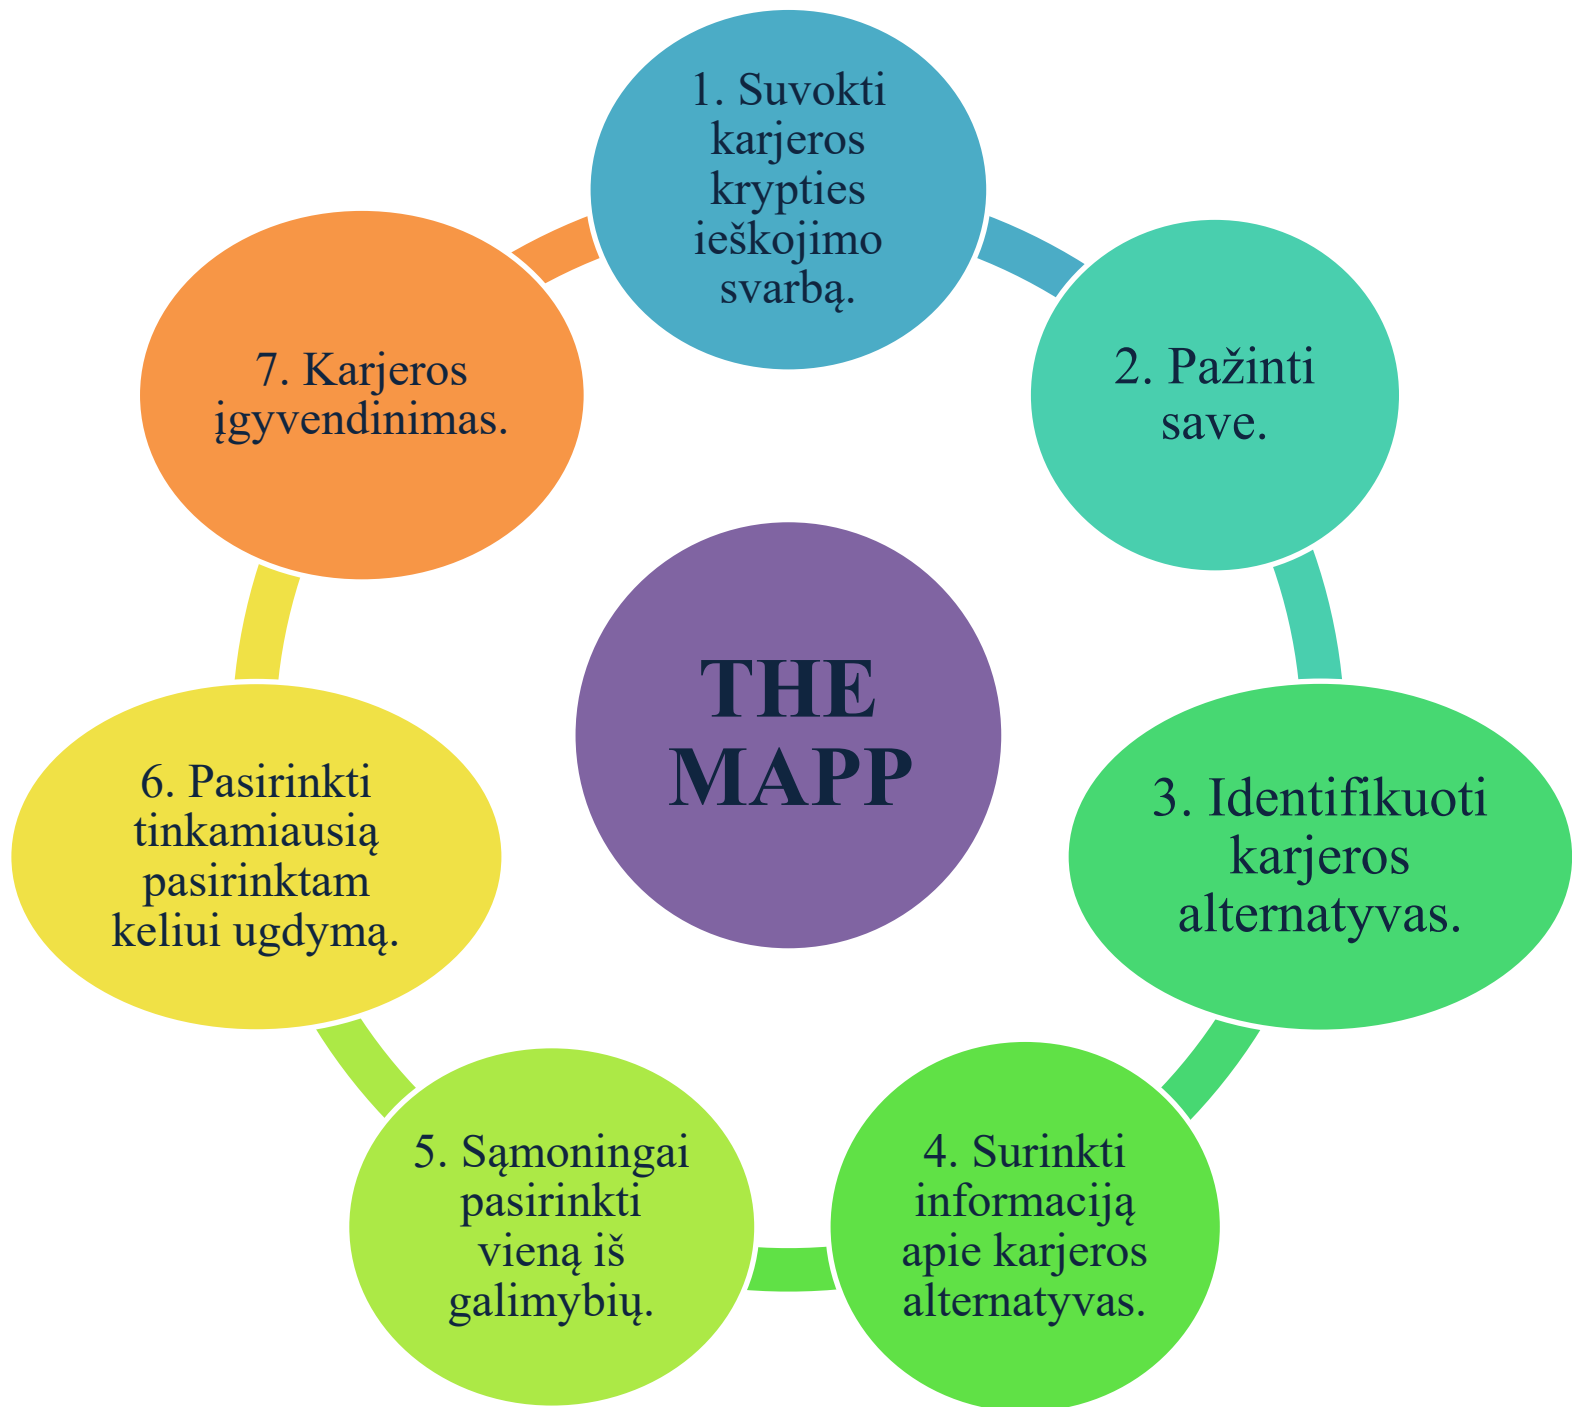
1. Suvokti karjeros krypties ieškojimo svarbą.

2. Pažinti save.

3. Identifikuoti karjeros alternatyvas.

4. Surinkti informaciją apie karjeros alternatyvas.

5. Sąmoningai pasirinkti vieną iš galimybių.

6. Pasirinkti tinkamiausią pasirinktam keliui ugdymą.

7. Karjeros įgyvendinimas.

THE MAPP